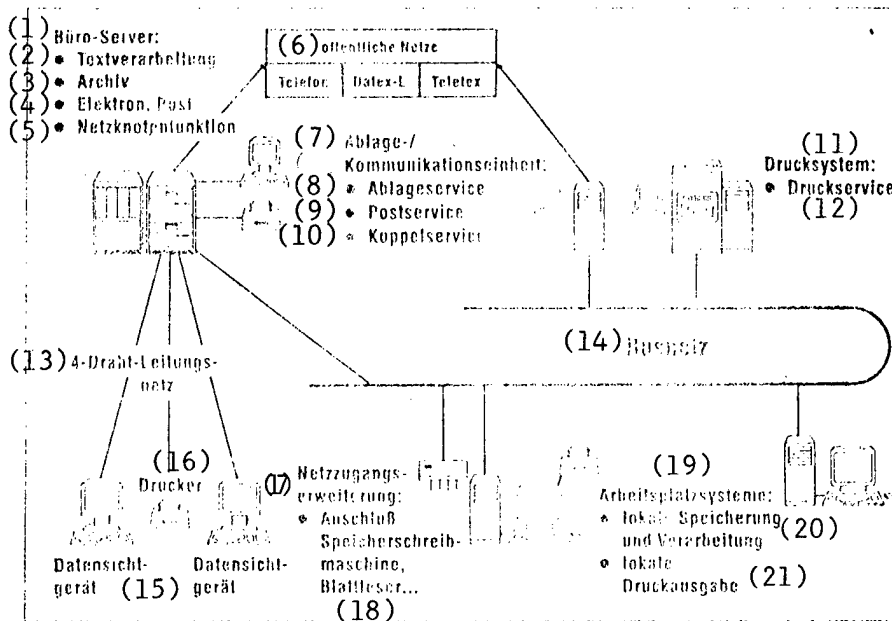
(1) Büro-Server:
(2) • Textverarbeitung
(3) • Archiv
(4) • Elektron. Post
(5) • Netzknotenfunktion

(6) öffentliche Netze

Telefon | Datex-L | Teletex

(7) Ablage-/ Kommunikationseinheit:
(8) • Ablageservice
(9) • Postservice
(10) • Koppelservice

(11) Drucksystem:
• Druckservice (12)

(13) 4-Draht-Leitungsnetz

(14) Basisnetz

(16) Drucker

Datensichtgerät (15) Datensichtgerät

(17) Netzzugangserweiterung:
• Anschluß Speicherschreibmaschine, Blattleser...
(18)

(19) Arbeitsplatzsysteme:
• lokale Speicherung und Verarbeitung (20)
• lokale Druckausgabe (21)